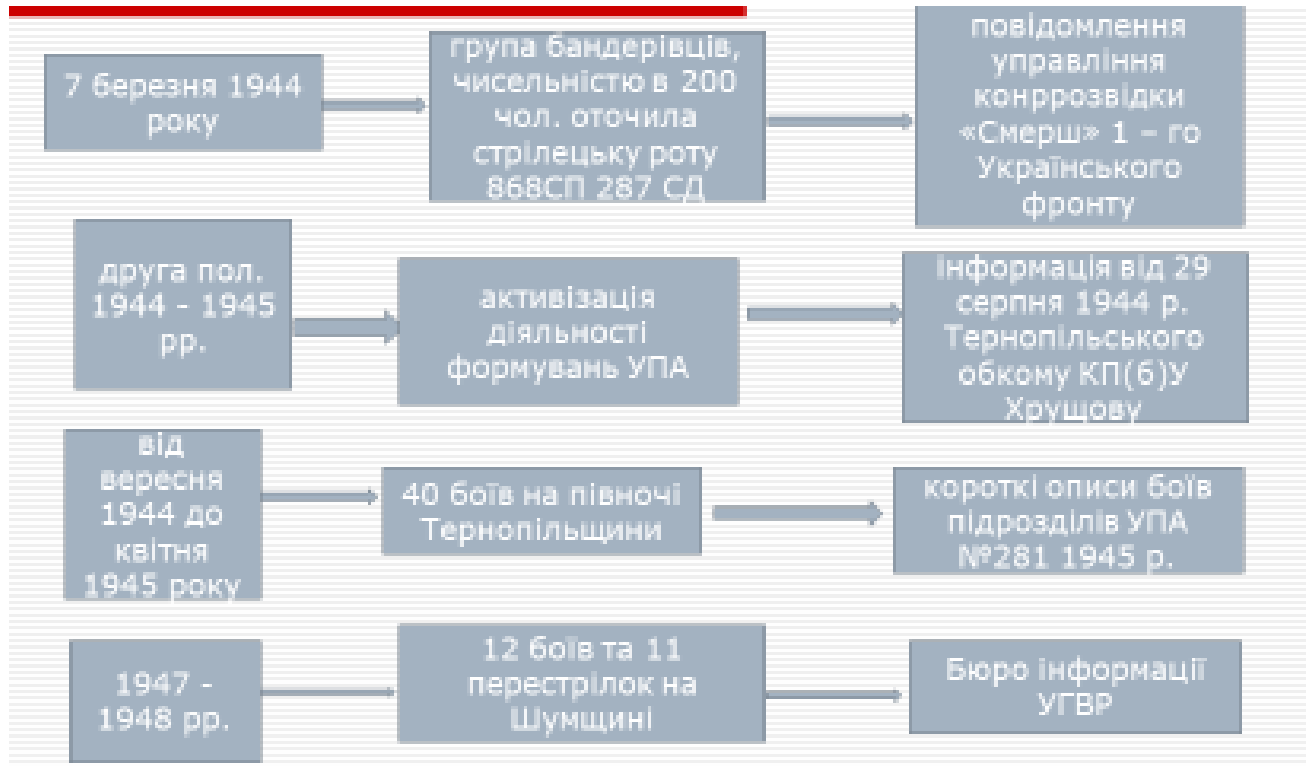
7 березня 1944 року

група бандерівців, чисельністю в 200 чол. оточила стрілецьку роту 868СП 287 СД

повідомлення управління конррозвідки «Смерш» 1 – го Українського фронту

друга пол. 1944 - 1945 рр.

активізація діяльності формувань УПА

інформація від 29 серпня 1944 р. Тернопільського обкому КП(б)У Хрущову

від вересня 1944 до квітня 1945 року

40 боїв на півночі Тернопільщини

короткі описи боїв підрозділів УПА №281 1945 р.

1947 - 1948 рр.

12 боїв та 11 перестрілок на Шумщині

Бюро інформації УГВР